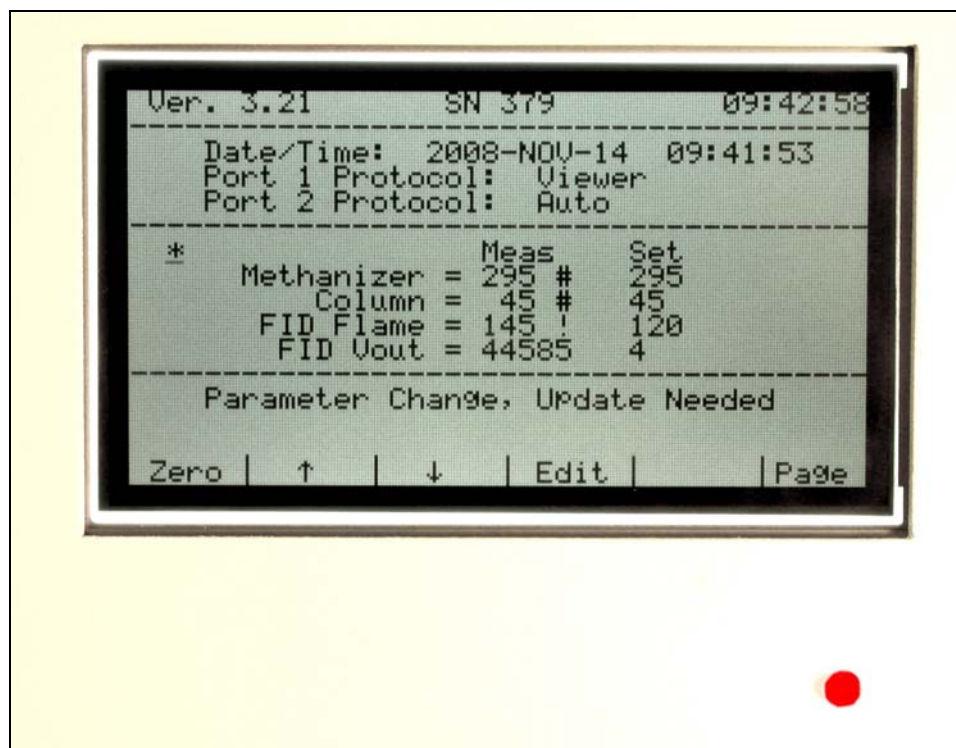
Ver. 3.21 SN 379 09:42:58

Date/Time: 2008-NOV-14 09:41:53
Port 1 Protocol: Viewer
Port 2 Protocol: Auto

*

| | Meas | Set |
|---|---|---|
| Methanizer = | 295 # | 295 |
| Column = | 45 # | 45 |
| FID Flame = | 145 ! | 120 |
| FID Vout = | 44585 | 4 |

Parameter Change, Update Needed

Zero | ↑ | ↓ | Edit | | Page